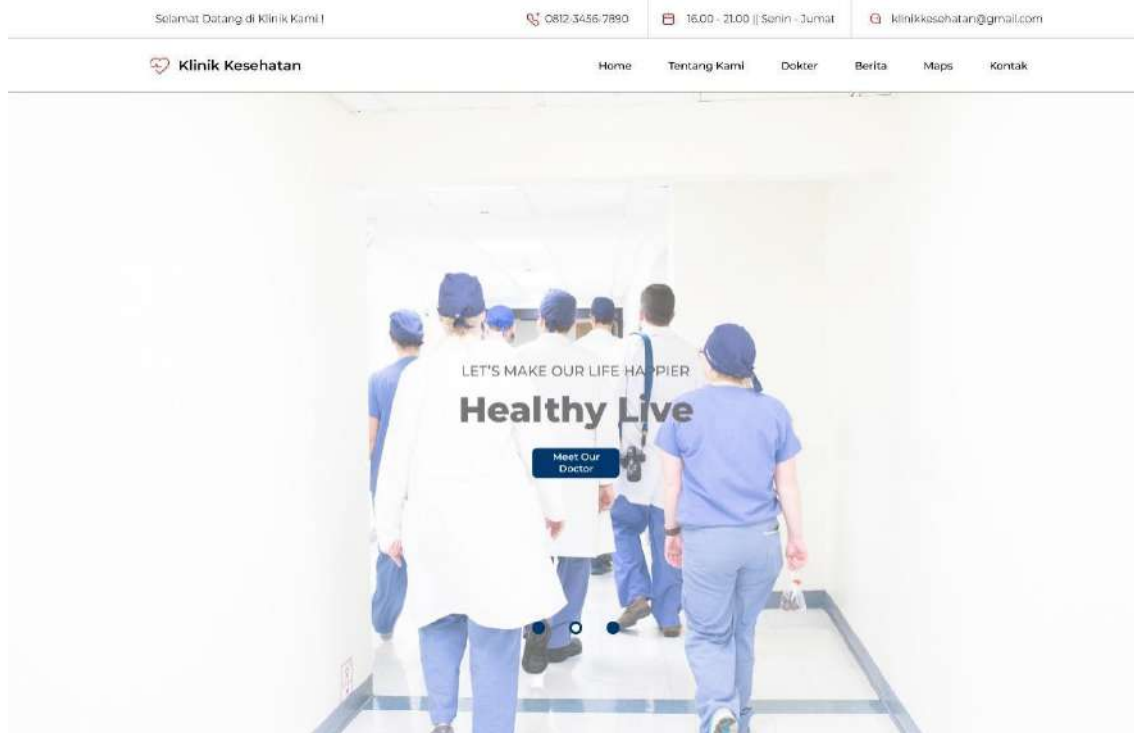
Selamat Datang di Klinik Kami ! 0812-3456-7890 16.00 - 21.00 || Senin - Jumat klinikkesehatan@gmail.com

Klinik Kesehatan

Home Tentang Kami Dokter Berita Maps Kontak

LET'S MAKE OUR LIFE HAPPIER

Healthy Live

Meet Our Doctor